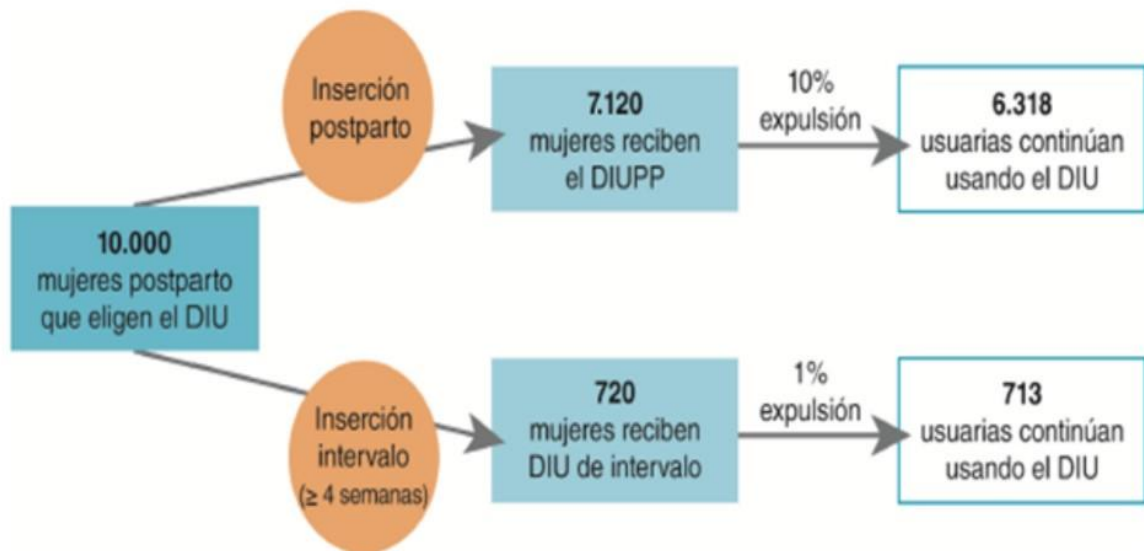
10.000
mujeres postparto que eligen el DIU

Inserción postparto

7.120
mujeres reciben el DIUPP

10%
expulsión

6.318
usuarias continúan usando el DIU

Inserción intervalo
($\geq$ 4 semanas)

720
mujeres reciben DIU de intervalo

1%
expulsión

713
usuarias continúan usando el DIU